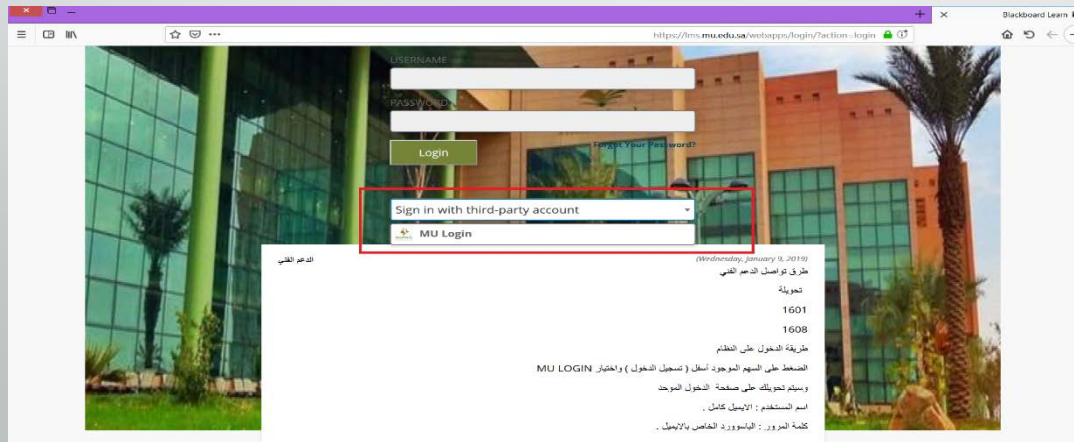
Blackboard Learn

https://lms.mu.edu.sa/webapps/login/?action=login

USERNAME

PASSWORD

Login

Forgot Your Password?

Sign in with third-party account

MU Login

الدعم الفني

(Wednesday, January 9, 2019)

طرق تواصل الدعم الفني

تحويلة

1601

1608

طريقة الدخول على النظام

الضغط على السهم الموجود أسفل ( تسجيل الدخول ) واختيار MU LOGIN

وسيتم تحويلك على صفحة الدخول الموحد

اسم المستخدم : الايميل كامل .

كلمة المرور : الباسوورد الخاص بالايميل .